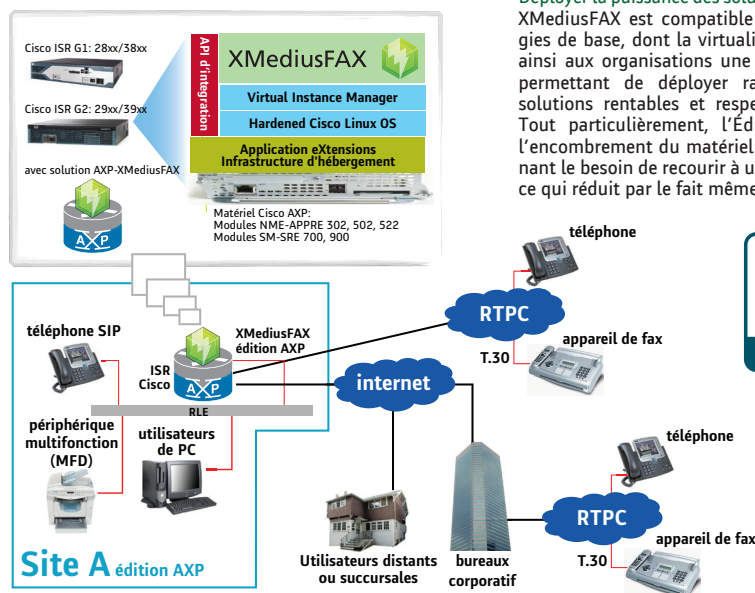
Déployer la puissance des solu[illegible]
XMediusFAX est compatible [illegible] gies de base, dont la virtuali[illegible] ainsi aux organisations une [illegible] permettant de déployer ra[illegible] solutions rentables et respe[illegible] Tout particulièrement, l'Éd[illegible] l'encombrement du matériel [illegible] nant le besoin de recourir à u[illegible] ce qui réduit par le fait même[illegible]

Cisco ISR G1: 28xx/38xx

Cisco ISR G2: 29xx/39xx

avec solution AXP-XMediusFAX

AXP

API d'intégration

XMediusFAX

Virtual Instance Manager

Hardened Cisco Linux OS

Application eXtensions
Infrastructure d'hébergement

Matériel Cisco AXP:
Modules NME-APPRE 302, 502, 522
Modules SM-SRE 700, 900

téléphone SIP

XMediusFAX
édition AXP

ISR
Cisco

AXP

RLE

périphérique
multifonction
(MFD)

utilisateurs
de PC

Site A édition AXP

téléphone

RTPC

appareil de fax

T.30

internet

téléphone

RTPC

appareil de fax

T.30

Utilisateurs distants
ou succursales

bureaux
corporatif